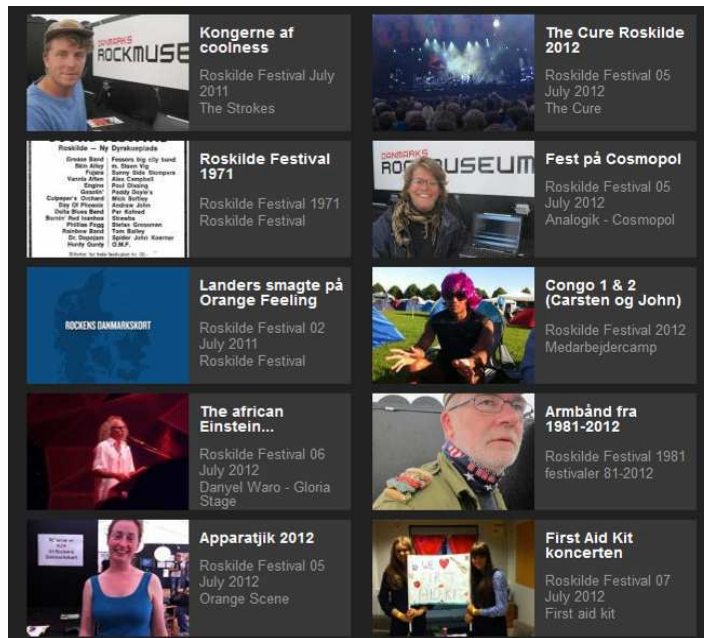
DANMARKS ROCKMUSE

Kongerne af coolness

Roskilde Festival July 2011
The Strokes

The Cure Roskilde 2012

Roskilde Festival 05 July 2012
The Cure

Roskilde — Ny Dyrskueplads

Roskilde Festival 1971

Roskilde Festival 1971
Roskilde Festival

DANMARKS ROCKMUSEUM

Fest på Cosmopol

Roskilde Festival 05 July 2012
Analogik - Cosmopol

ROCKENS DANMARKSKORT

Landers smagte på Orange Feeling

Roskilde Festival 02 July 2011
Roskilde Festival

Congo 1 & 2 (Carsten og John)

Roskilde Festival 2012
Medarbejdercamp

The african Einstein...

Roskilde Festival 06 July 2012
Danyel Waro - Gloria Stage

Armbånd fra 1981-2012

Roskilde Festival 1981
festivaler 81-2012

Apparatjik 2012

Roskilde Festival 05 July 2012
Orange Scene

WE ♥ FIRST AID KIT

First Aid Kit koncerten

Roskilde Festival 07 July 2012
First aid kit